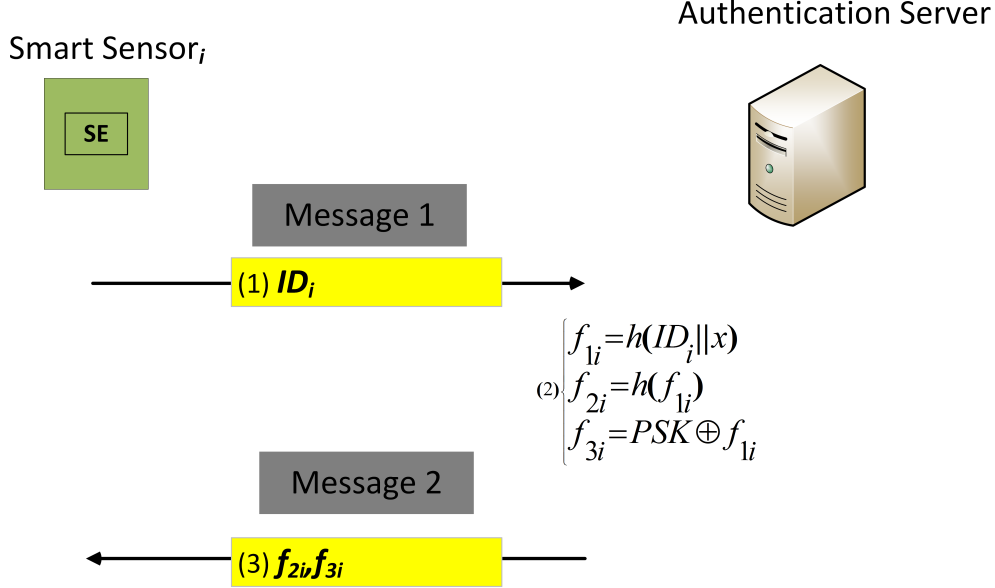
Authentication Server

Smart Sensor$_i$

SE

Message 1

(1) $ID_i$

(2) $\begin{cases} f_{1i} = h(ID_i \| x) \\ f_{2i} = h(f_{1i}) \\ f_{3i} = PSK \oplus f_{1i} \end{cases}$

Message 2

(3) $f_{2i}, f_{3i}$